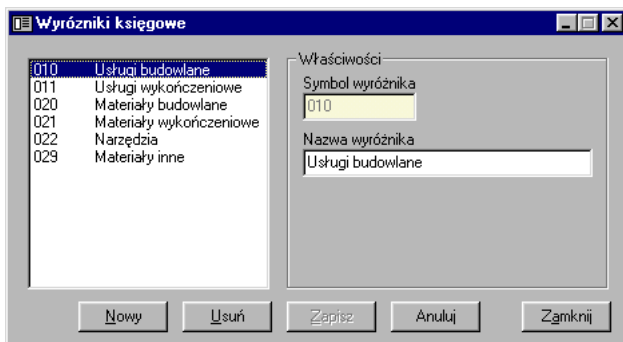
Wyróżniki księgowe

| | |
|---|---|
| 010 | Usługi budowlane |
| 011 | Usługi wykończeniowe |
| 020 | Materiały budowlane |
| 021 | Materiały wykończeniowe |
| 022 | Narzędzia |
| 029 | Materiały inne |

Właściwości

Symbol wyróżnika

010

Nazwa wyróżnika

Usługi budowlane

Nowy Usuń Zapisz Anuluj Zamknij